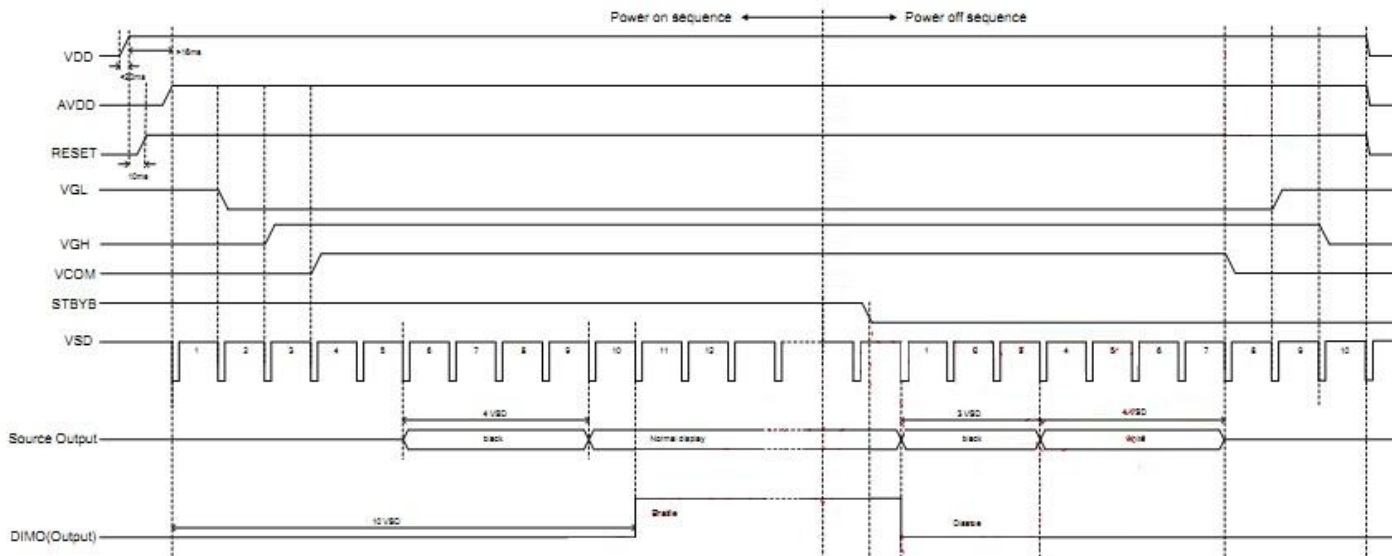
Power on sequence ←→ Power off sequence

VDD
>10ms
<20ms
AVDD
RESET
10ms
VGL
VGH
VCOM
STBYB
VSD
1 2 3 4 5 6 7 8 9 10 11 12
1 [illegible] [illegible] 4 5* 6 7 8 9 10
4 VSD
3 VSD
4 VSD
Source Output
black
Normal display
black
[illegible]
DIMO(Output)
10 VSD
Enable
Disable